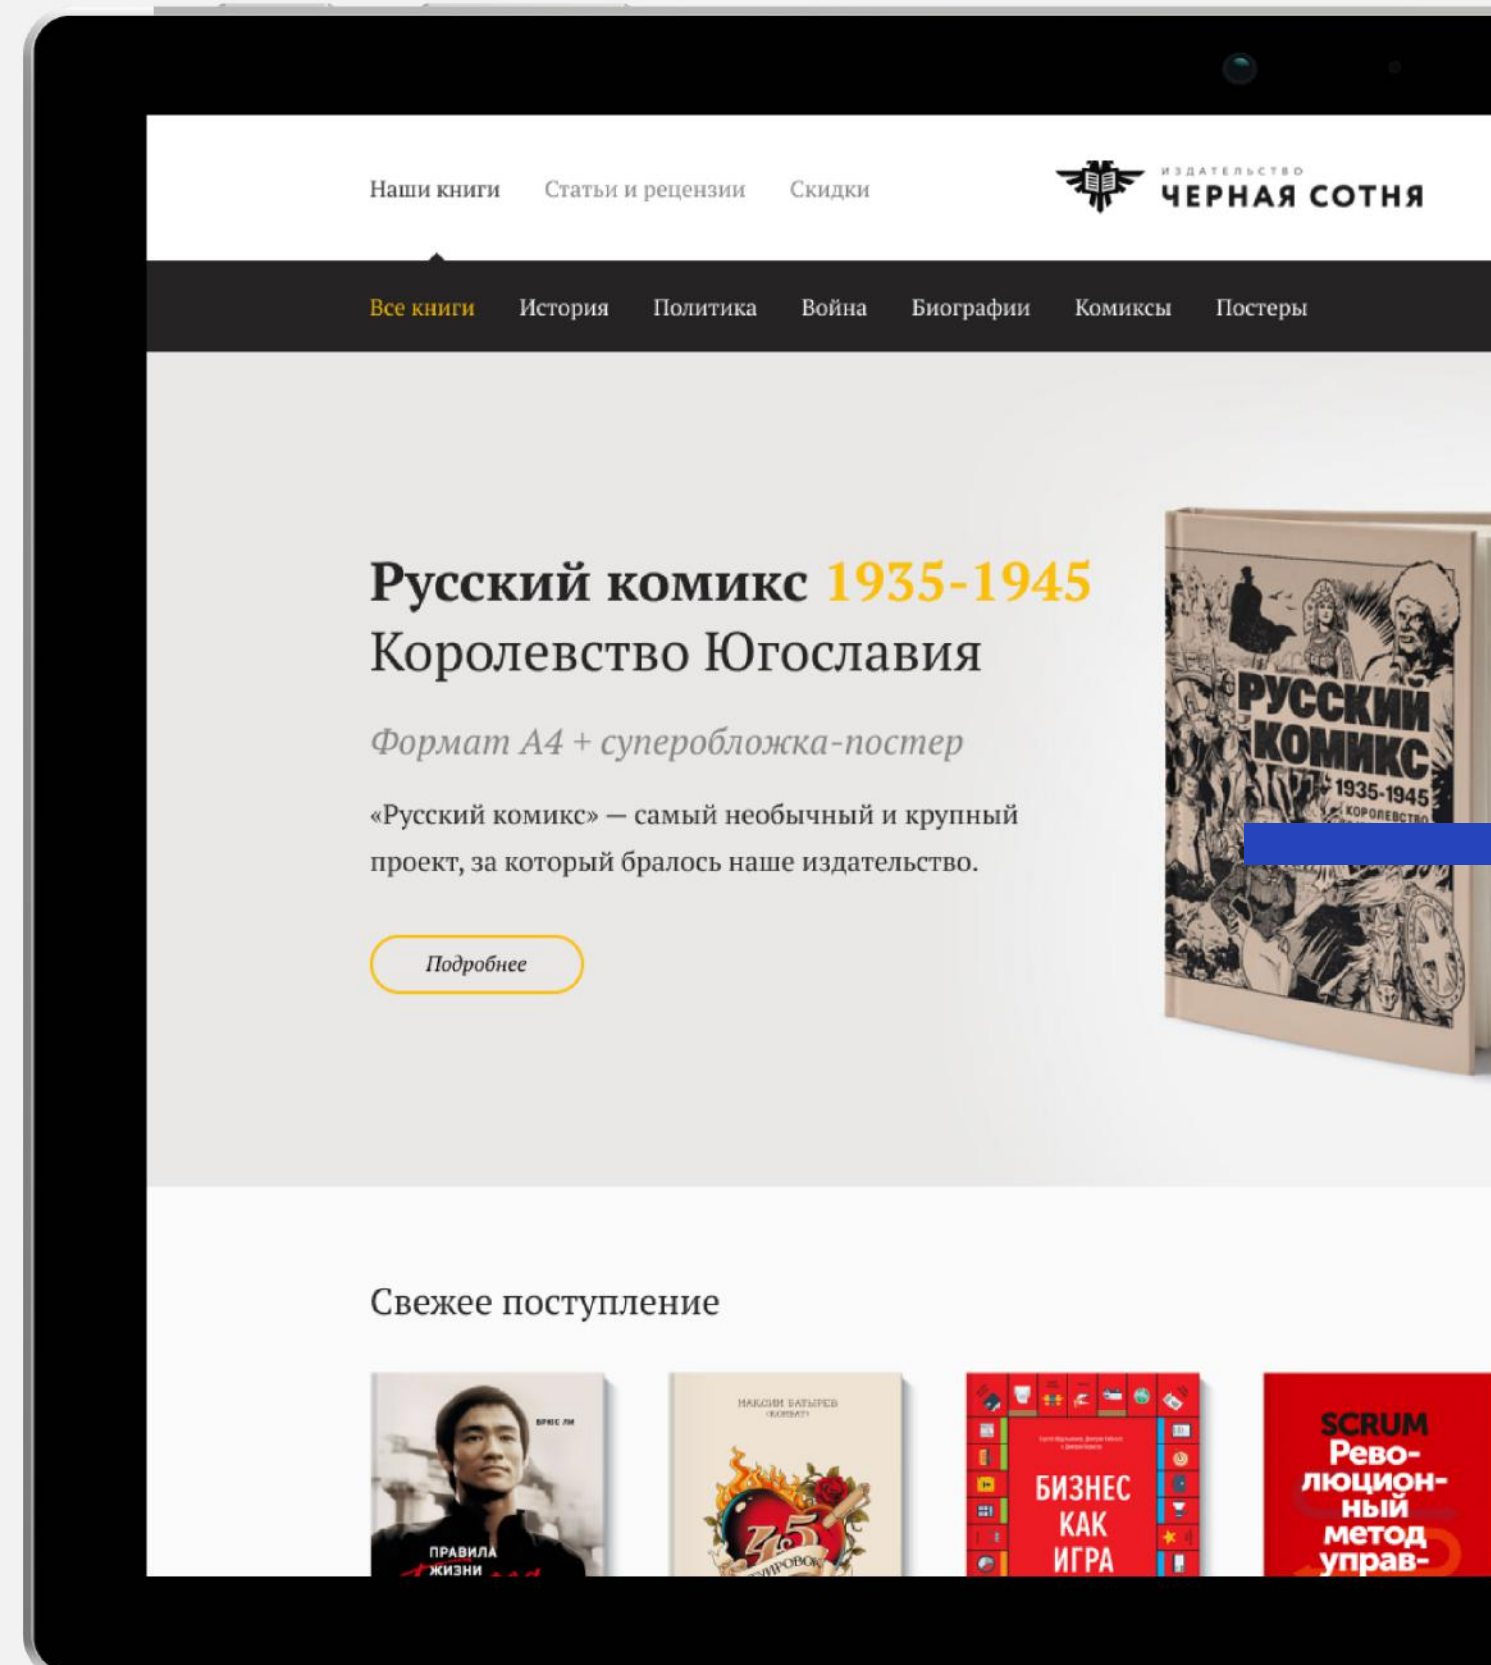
Наши книги Статьи и рецензии Скидки

ИЗДАТЕЛЬСТВО
ЧЕРНАЯ СОТНЯ

Все книги История Политика Война Биографии Комиксы Постеры

Русский комикс 1935-1945
Королевство Югославия

Формат А4 + суперобложка-постер

«Русский комикс» — самый необычный и крупный проект, за который бралось наше издательство.

Подробнее

РУССКИЙ КОМИКС 1935-1945 КОРОЛЕВСТВО

Свежее поступление

БРЮС ЛИ
ПРАВИЛА ЖИЗНИ

МАКСИМ БАТЫРЕВ «КОМБАТ»
45 ТАТУИРОВОК

БИЗНЕС КАК ИГРА

SCRUM Революционный метод управ-